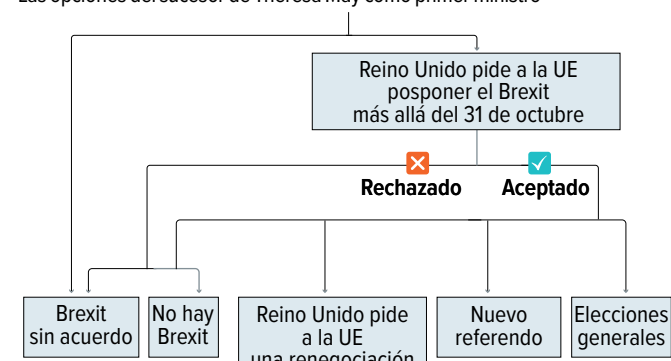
Las opciones del sucesor de Theresa May como primer ministro

Reino Unido pide a la UE posponer el Brexit más allá del 31 de octubre

Rechazado

Aceptado

Brexit sin acuerdo

No hay Brexit

Reino Unido pide a la UE una renegociación

Nuevo referendo

Elecciones generales